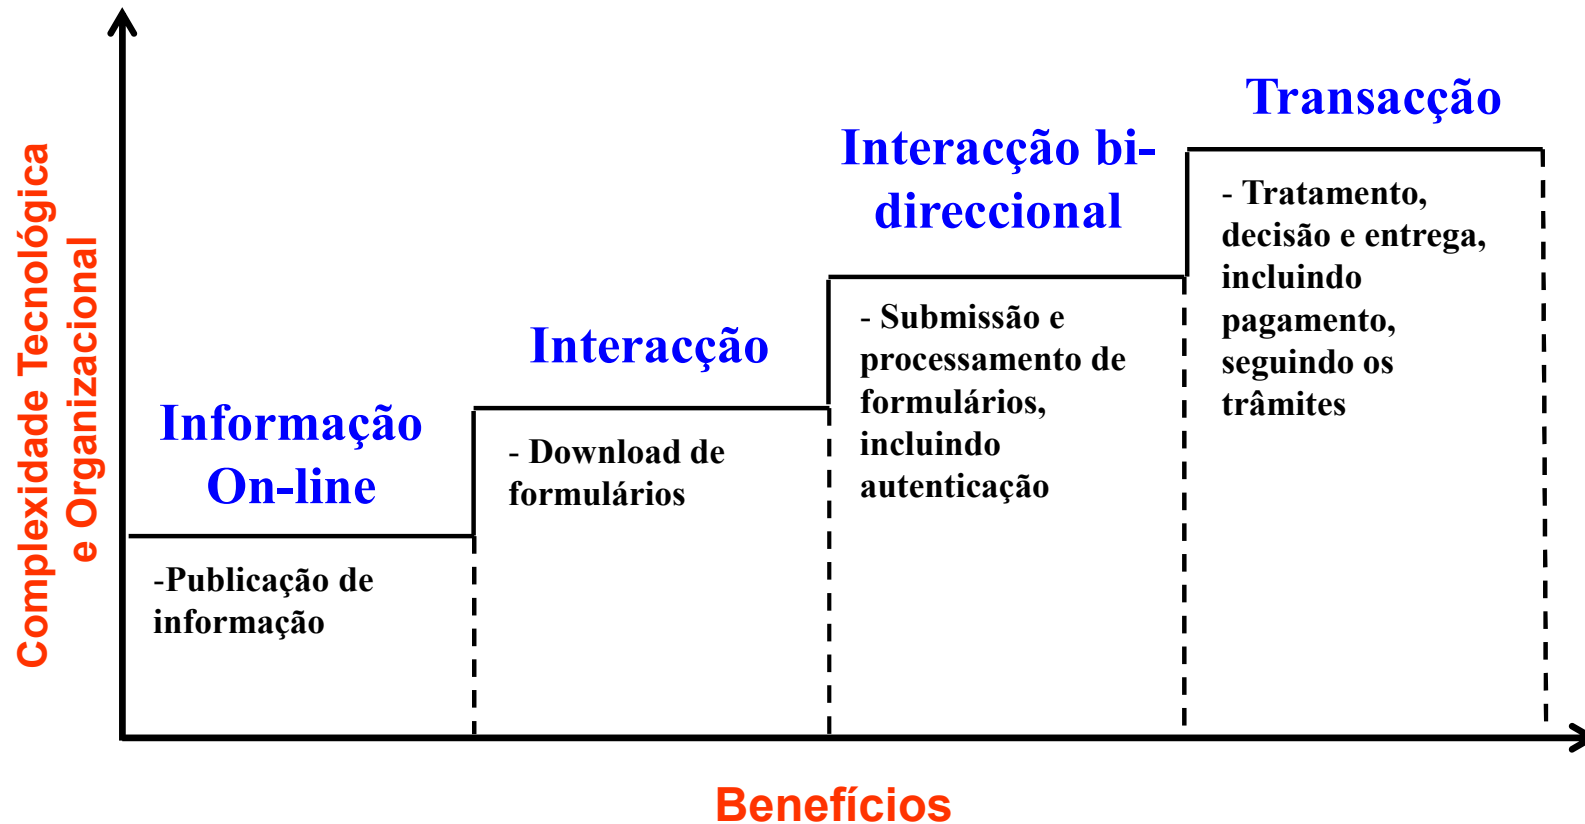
Complexidade Tecnológica e Organizacional

Informação On-line

-Publicação de informação

Interacção

- Download de formulários

Interacção bi-direccional

- Submissão e processamento de formulários, incluindo autenticação

Transacção

- Tratamento, decisão e entrega, incluindo pagamento, seguindo os trâmites

Benefícios